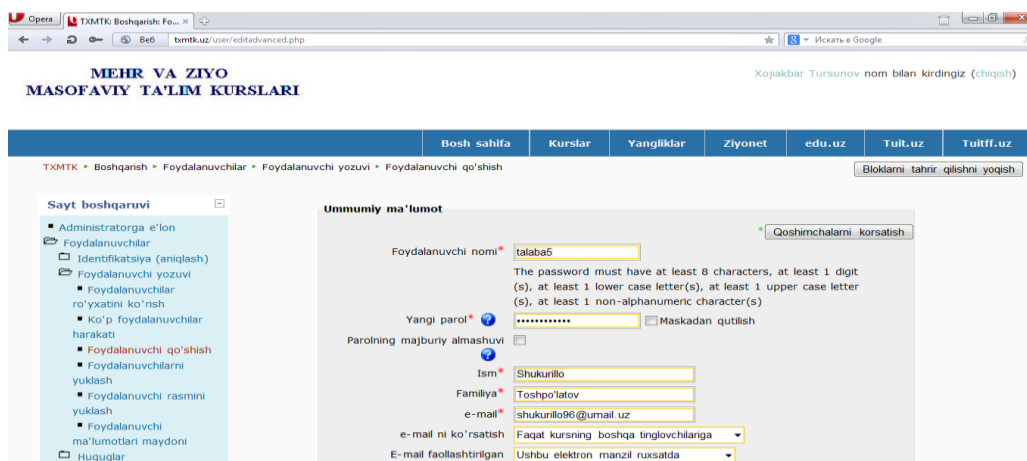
Opera | TXMTK: Boshqarish: Fo... ×

Веб txmtk.uz/user/editadvanced.php

Искать в Google

MEHR VA ZIYO
MASOFAVIY TA'LIM KURSLARI

Xojiakbar Tursunov nom bilan kirdingiz (chiqish)

Bosh sahifa | Kurslar | Yangliklar | Ziyonet | edu.uz | Tuit.uz | Tuitff.uz

TXMTK ► Boshqarish ► Foydalanuvchilar ► Foydalanuvchi yozuvi ► Foydalanuvchi qo'shish

Bloklarni tahrir qilishni yoqish

Sayt boshqaruvi

Administratorga e'lon
Foydalanuvchilar
Identifikatsiya (aniqlash)
Foydalanuvchi yozuvi
Foydalanuvchilar ro'yxatini ko'rish
Ko'p foydalanuvchilar harakati
Foydalanuvchi qo'shish
Foydalanuvchilarni yuklash
Foydalanuvchi rasmini yuklash
Foydalanuvchi ma'lumotlari maydoni
Huquqlar

Ummumiy ma'lumot

* Qoshimchalarni korsatish

Foydalanuvchi nomi* talaba5

The password must have at least 8 characters, at least 1 digit (s), at least 1 lower case letter(s), at least 1 upper case letter (s), at least 1 non-alphanumeric character(s)

Yangi parol* •••••••••••• Maskadan qutilish

Parolning majburiy almashuvi

Ism* Shukurillo

Familiya* Toshpo'latov

e-mail* shukurillo96@umail.uz

e-mail ni ko'rsatish Faqat kursning boshqa tinglovchilariga

E-mail faollashtirilgan Ushbu elektron manzil ruxsatda